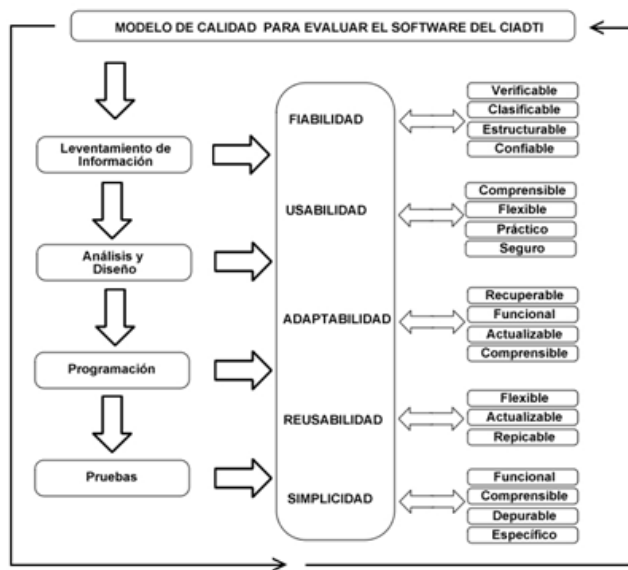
MODELO DE CALIDAD PARA EVALUAR EL SOFTWARE DEL CIADTI

Leventamiento de Información

Análisis y Diseño

Programación

Pruebas

FIABILIDAD

USABILIDAD

ADAPTABILIDAD

REUSABILIDAD

SIMPLICIDAD

Verificable
Clasificable
Estructurable
Confiable

Comprensible
Flexible
Práctico
Seguro

Recuperable
Funcional
Actualizable
Comprensible

Flexible
Actualizable
Repicable

Funcional
Comprensible
Depurable
Específico